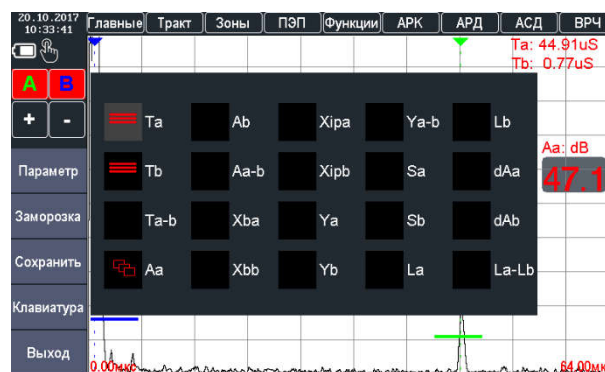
20.10.2017
10:33:41

Главные | Тракт | Зоны | ПЭП | Функции | АРК | АРД | АСД | ВРЧ

Ta: 44.91uS
Tb: 0.77uS

A B

+ -

Параметр

Заморозка

Сохранить

Клавиатура

Выход

| Ta | Ab | Xipa | Ya-b | Lb |
|---|---|---|---|---|
| Tb | Aa-b | Xipb | Sa | dAa |
| Ta-b | Xba | Ya | Sb | dAb |
| Aa | Xbb | Yb | La | La-Lb |

Aa: dB
47.1

0.00мкс
64.00мкс